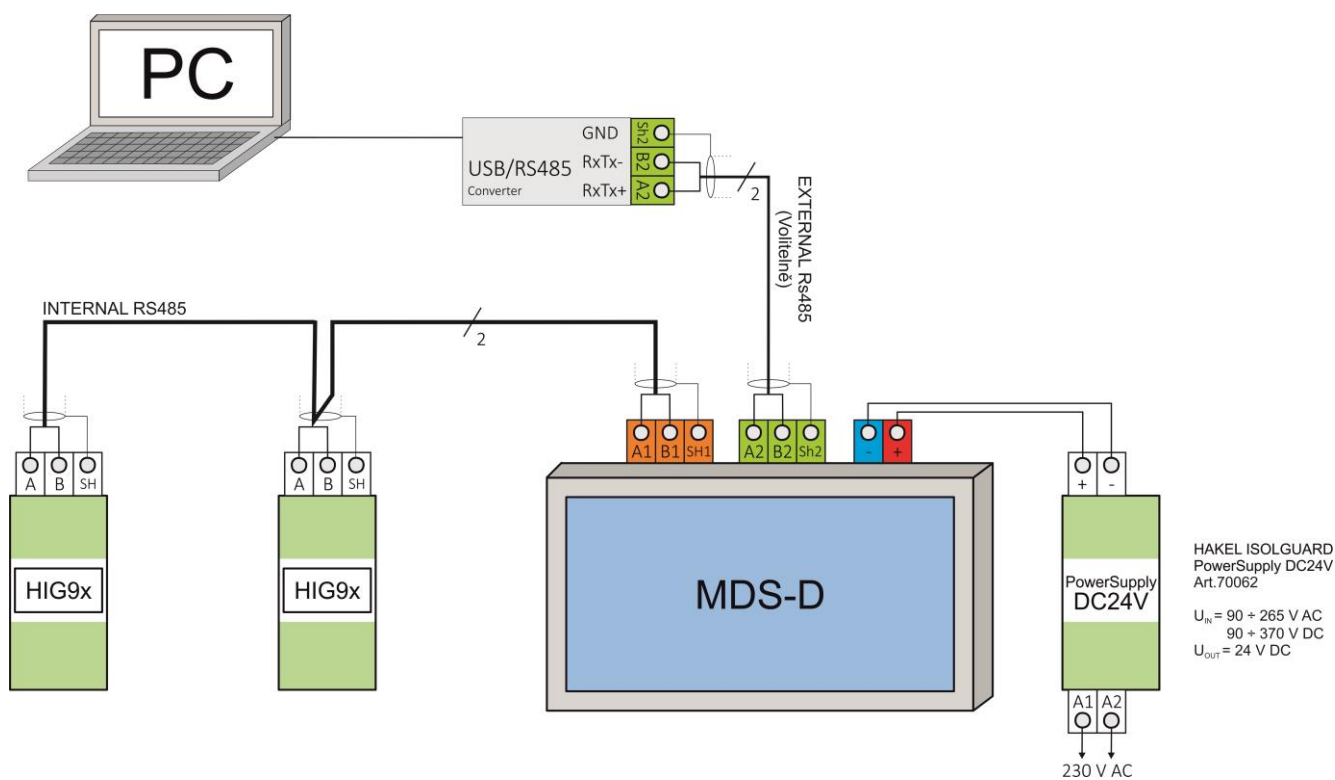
PC

USB/RS485
Converter

GND
RxTx-
RxTx+

Sh2
B2
A2

2

EXTERNAL Rs485
(Volitelně)

INTERNAL RS485

2

A B SH

HIG9x

A B SH

HIG9x

A1 B1 SH1

A2 B2 Sh2

- +

MDS-D

+ -

PowerSupply
DC24V

A1 A2

230 V AC

HAKEL ISOLGUARD
PowerSupply DC24V
Art.70062

$U_{IN}$ = 90 ÷ 265 V AC
90 ÷ 370 V DC
$U_{OUT}$ = 24 V DC